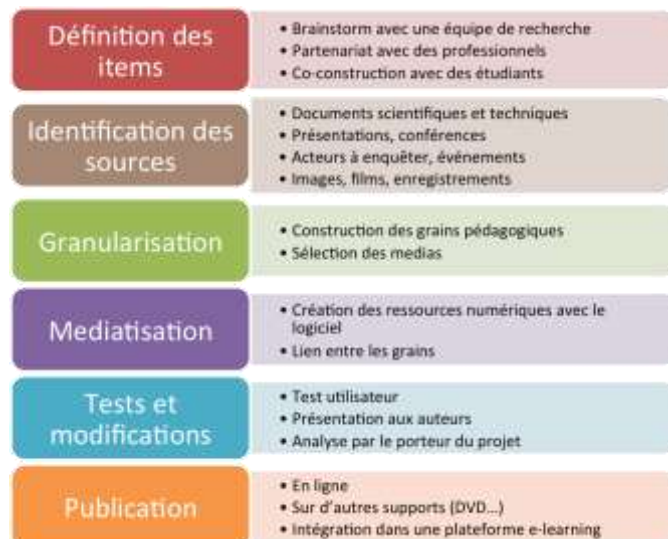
Définition des items

• Brainstorm avec une équipe de recherche
• Partenariat avec des professionnels
• Co-construction avec des étudiants

Identification des sources

• Documents scientifiques et techniques
• Présentations, conférences
• Acteurs à enquêter, événements
• Images, films, enregistrements

Granularisation

• Construction des grains pédagogiques
• Sélection des medias

Mediatisation

• Création des ressources numériques avec le logiciel
• Lien entre les grains

Tests et modifications

• Test utilisateur
• Présentation aux auteurs
• Analyse par le porteur du projet

Publication

• En ligne
• Sur d'autres supports (DVD...)
• Intégration dans une plateforme e-learning